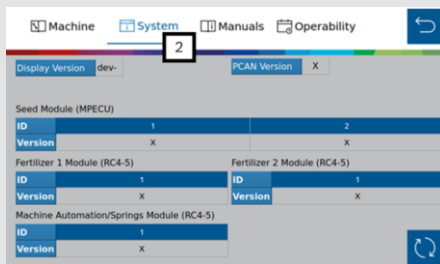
Machine System Manuals Operability

2

Display Version dev-

PCAN Version X

Seed Module (MPECU)

| ID | 1 | 2 |
|---|---|---|
| Version | X | X |

Fertilizer 1 Module (RC4-5)

| ID | 1 |
|---|---|
| Version | X |

Fertilizer 2 Module (RC4-5)

| ID | 1 |
|---|---|
| Version | X |

Machine Automation/Springs Module (RC4-5)

| ID | 1 |
|---|---|
| Version | X |